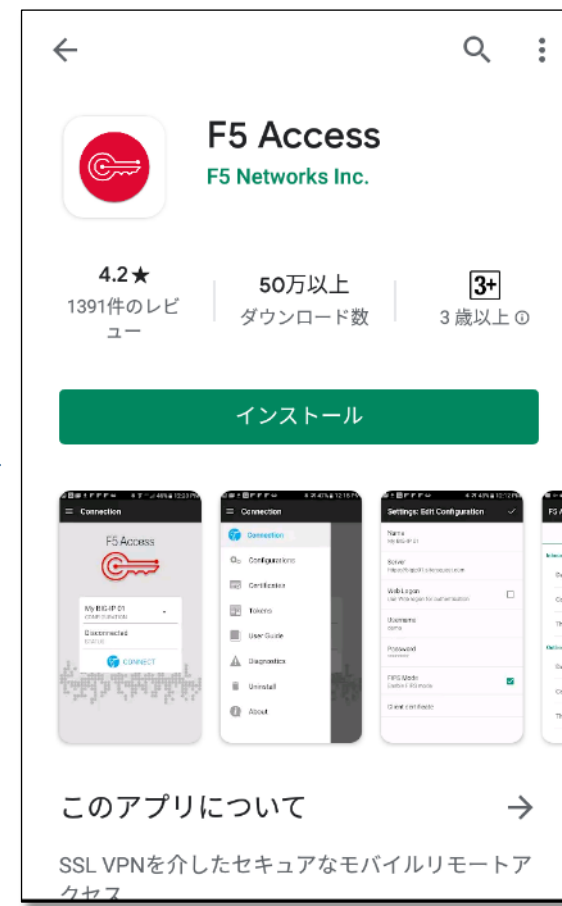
F5 Access
F5 Networks Inc.

4.2★
1391件のレビュー

50万以上
ダウンロード数

3+
3 歳以上

インストール

Connection
F5 Access
My BIG-IP 01
Disconnected
CONNECT

Connection
Configurations
Certificates
Tokens
User Guide
Diagnostics
Uninstall
About

Settings: Edit Configuration
Name
Server
Web Logon
Username
Password
FIPS Mode
Client certificate

F5 Acc

このアプリについて

SSL VPNを介したセキュアなモバイルリモートアクセス